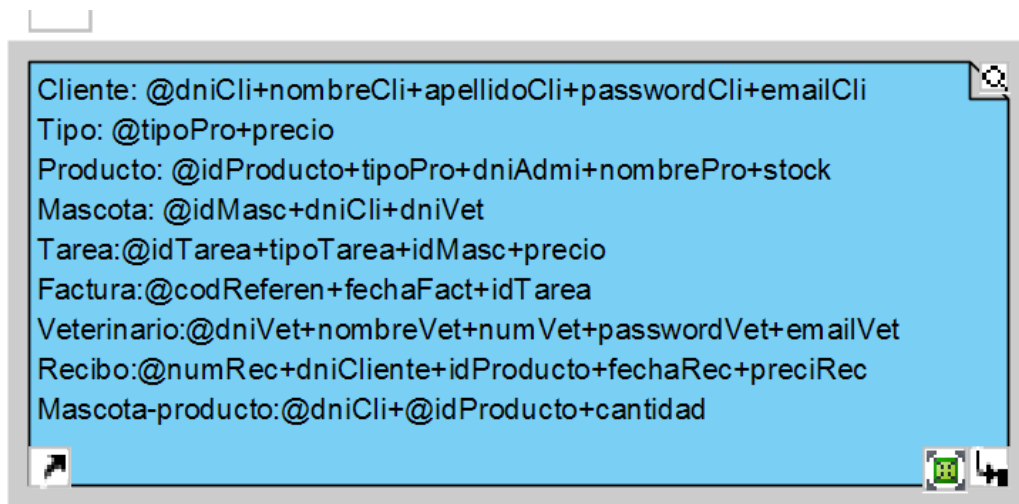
Cliente: @dniCli+nombreCli+apellidoCli+passwordCli+emailCli
Tipo: @tipoPro+precio
Producto: @idProducto+tipoPro+dniAdmi+nombrePro+stock
Mascota: @idMasc+dniCli+dniVet
Tarea:@idTarea+tipoTarea+idMasc+precio
Factura:@codReferen+fechaFact+idTarea
Veterinario:@dniVet+nombreVet+numVet+passwordVet+emailVet
Recibo:@numRec+dniCliente+idProducto+fechaRec+preciRec
Mascota-producto:@dniCli+@idProducto+cantidad